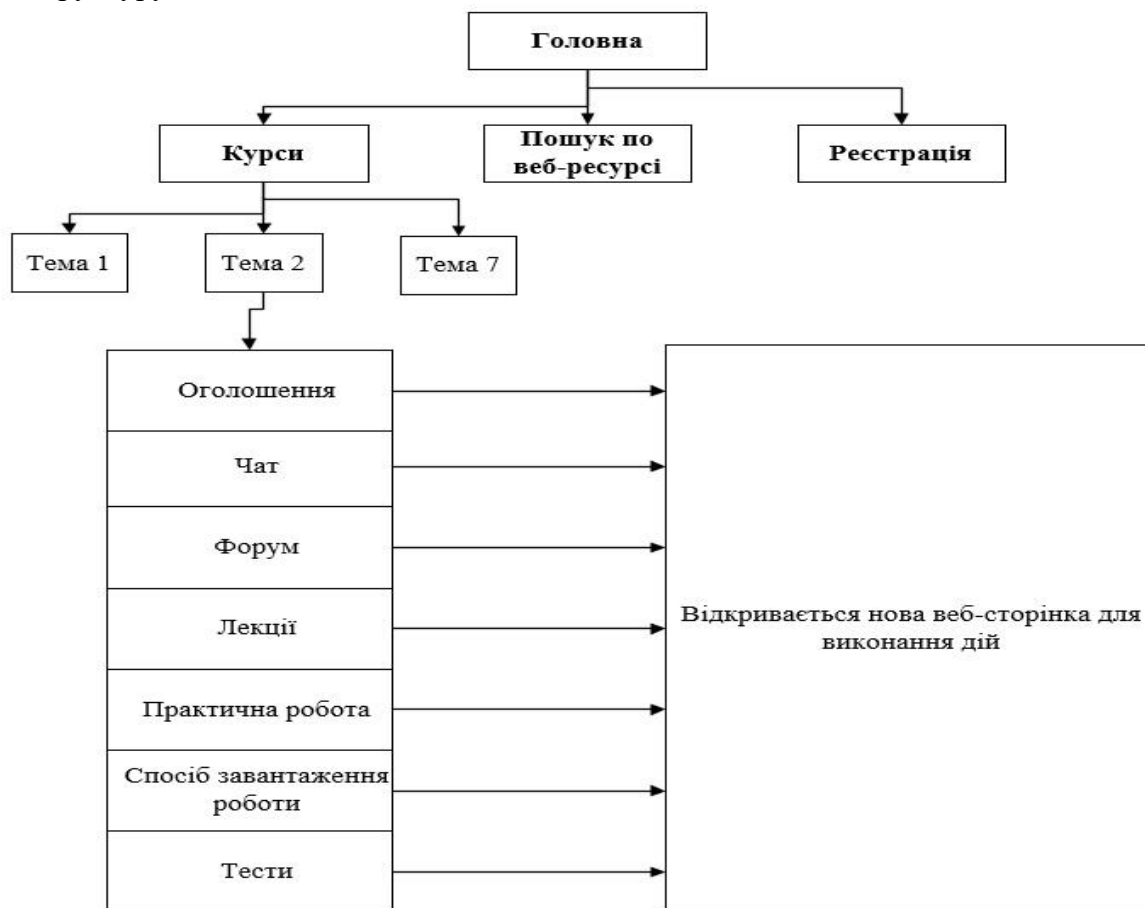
Головна

Курси

Пошук по веб-ресурсі

Реєстрація

Тема 1

Тема 2

Тема 7

Оголошення

Чат

Форум

Лекції

Практична робота

Спосіб завантаження роботи

Тести

Відкривається нова веб-сторінка для виконання дій